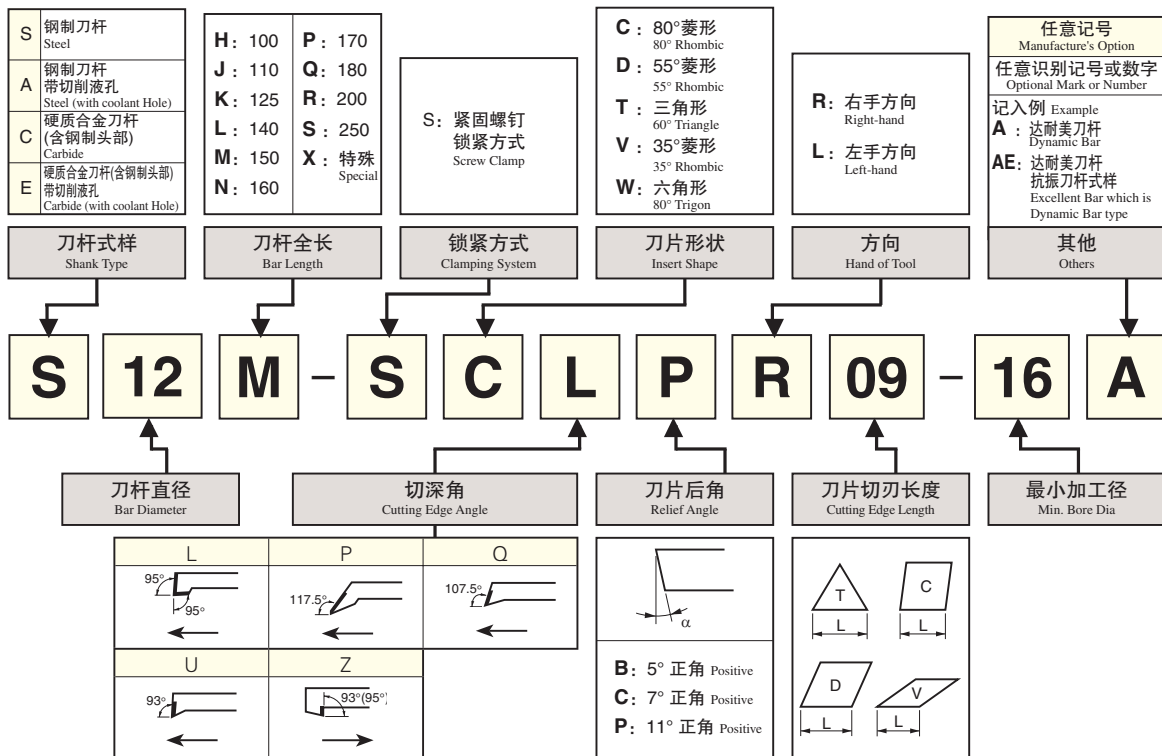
| | |
|---|---|
| S | 钢制刀杆 Steel |
| A | 钢制刀杆 带切削液孔 Steel (with coolant Hole) |
| C | 硬质合金刀杆 (含钢制头部) Carbide |
| E | 硬质合金刀杆(含钢制头部) 带切削液孔 Carbide (with coolant Hole) |

| | |
|---|---|
| H：100 | P：170 |
| J：110 | Q：180 |
| K：125 | R：200 |
| L：140 | S：250 |
| M：150 | X：特殊 Special |
| N：160 | |

S：紧固螺钉 锁紧方式 Screw Clamp

C：80°菱形 80° Rhombic
D：55°菱形 55° Rhombic
T：三角形 60° Triangle
V：35°菱形 35° Rhombic
W：六角形 80° Trigon

R：右手方向 Right-hand
L：左手方向 Left-hand

任意记号 Manufacture's Option
任意识别记号或数字 Optional Mark or Number
记入例 Example
A：达耐美刀杆 Dynamic Bar
AE：达耐美刀杆 抗振刀杆式样 Excellent Bar which is Dynamic Bar type

刀杆式样 Shank Type
刀杆全长 Bar Length
锁紧方式 Clamping System
刀片形状 Insert Shape
方向 Hand of Tool
其他 Others

S 12 M - S C L P R 09 - 16 A

刀杆直径 Bar Diameter
切深角 Cutting Edge Angle
刀片后角 Relief Angle
刀片切刃长度 Cutting Edge Length
最小加工径 Min. Bore Dia

L
95° 95°
P
117.5°
Q
107.5°
U
93°
Z
93°(95°)

α

B：5° 正角 Positive
C：7° 正角 Positive
P：11° 正角 Positive

T L
C L
D L
V L